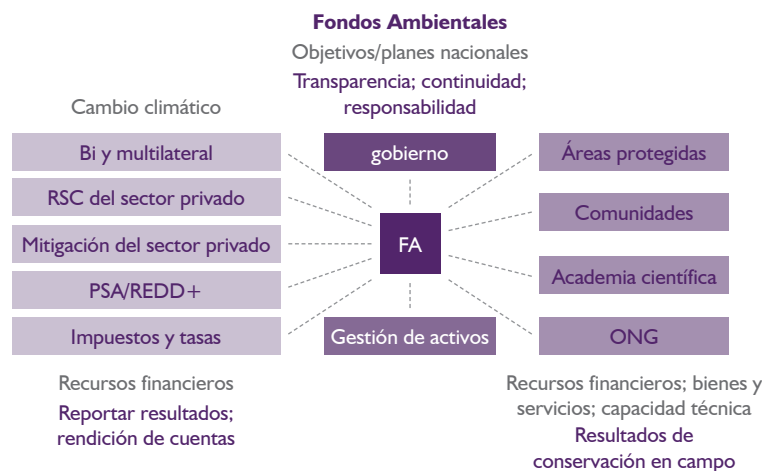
Fondos Ambientales

Objetivos/planes nacionales

Transparencia; continuidad; responsabilidad

Cambio climático

Bi y multilateral

RSC del sector privado

Mitigación del sector privado

PSA/REDD+

Impuestos y tasas

gobierno

FA

Gestión de activos

Áreas protegidas

Comunidades

Academia científica

ONG

Recursos financieros

Reportar resultados; rendición de cuentas

Recursos financieros; bienes y servicios; capacidad técnica

Resultados de conservación en campo